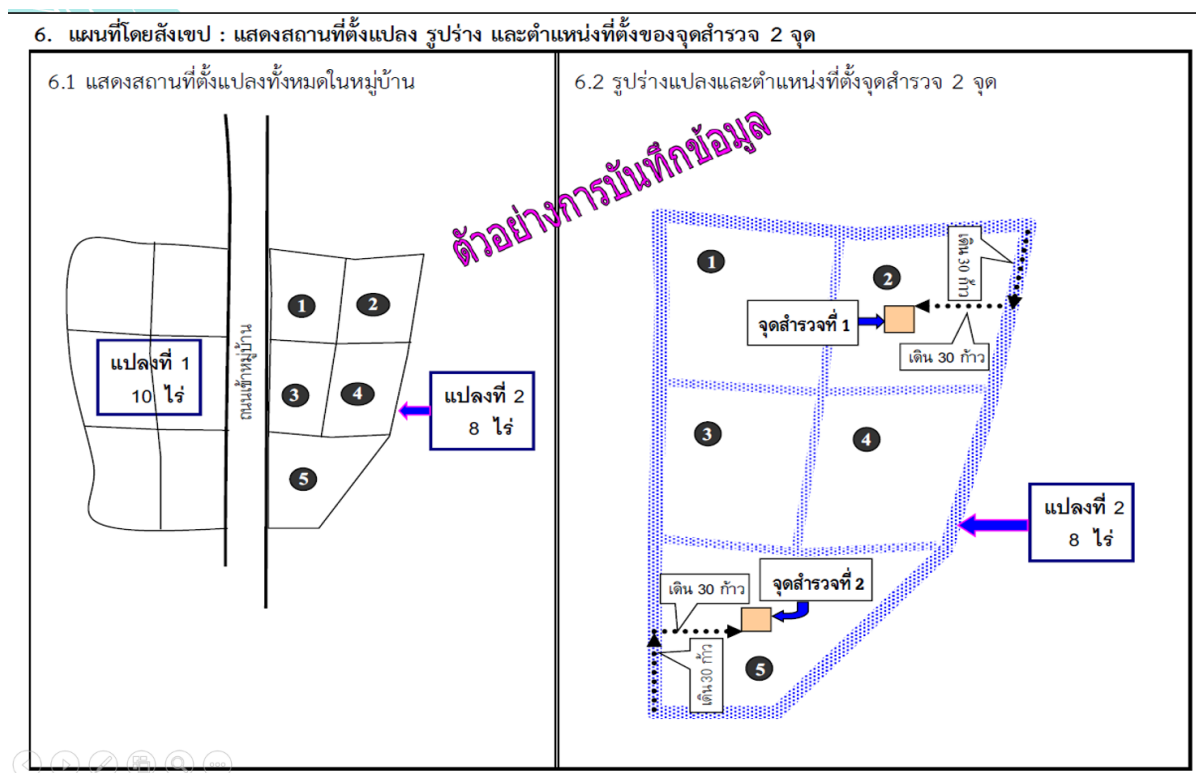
6. แผนที่โดยสังเขป : แสดงสถานที่ตั้งแปลง รูปร่าง และตำแหน่งที่ตั้งของจุดสำรวจ 2 จุด

6.1 แสดงสถานที่ตั้งแปลงทั้งหมดในหมู่บ้าน

ถนนเข้าหมู่บ้าน

แปลงที่ 1
10 ไร่

1
2
3
4
5

แปลงที่ 2
8 ไร่

6.2 รูปร่างแปลงและตำแหน่งที่ตั้งจุดสำรวจ 2 จุด

ตัวอย่างการบันทึกข้อมูล

1
2
เดิน 30 ก้าว
จุดสำรวจที่ 1
เดิน 30 ก้าว
3
4
แปลงที่ 2
8 ไร่
เดิน 30 ก้าว
จุดสำรวจที่ 2
เดิน 30 ก้าว
5